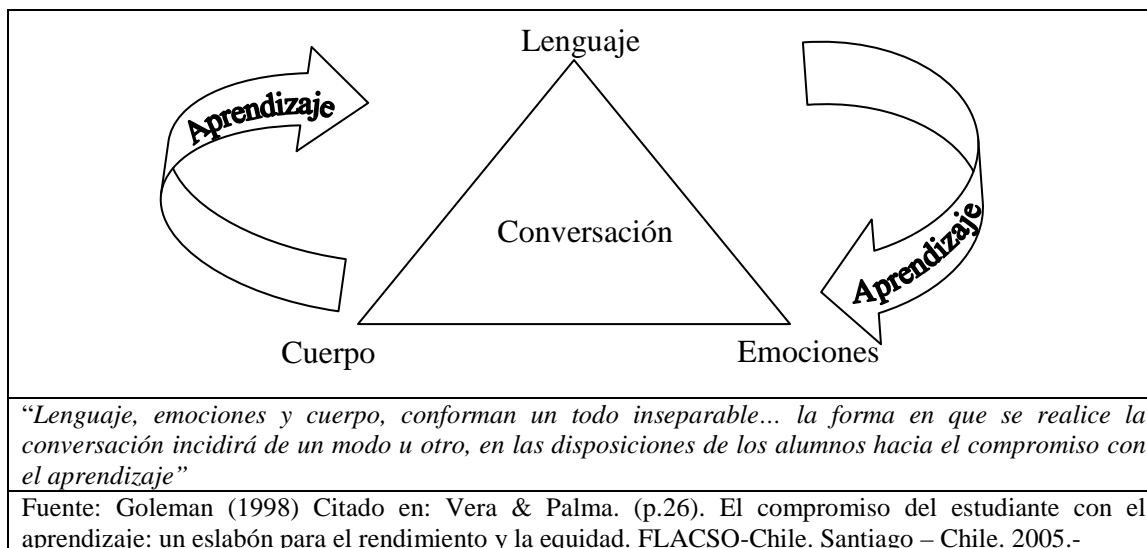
Aprendizaje

Lenguaje

Conversación

Cuerpo

Emociones

Aprendizaje

"Lenguaje, emociones y cuerpo, conforman un todo inseparable… la forma en que se realice la conversación incidirá de un modo u otro, en las disposiciones de los alumnos hacia el compromiso con el aprendizaje"

Fuente: Goleman (1998) Citado en: Vera & Palma. (p.26). El compromiso del estudiante con el aprendizaje: un eslabón para el rendimiento y la equidad. FLACSO-Chile. Santiago – Chile. 2005.-